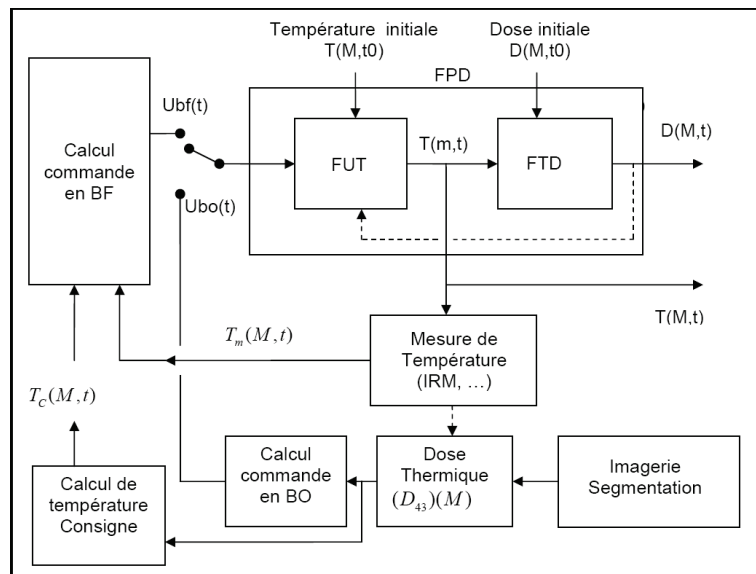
Température initiale
T(M,t0)

Dose initiale
D(M,t0)

FPD

Calcul commande en BF

Ubf(t)

Ubo(t)

FUT

T(m,t)

FTD

D(M,t)

T(M,t)

$T_m(M,t)$

Mesure de Température (IRM, …)

$T_c(M,t)$

Calcul commande en BO

Dose Thermique $(D_{43})(M)$

Imagerie Segmentation

Calcul de température Consigne